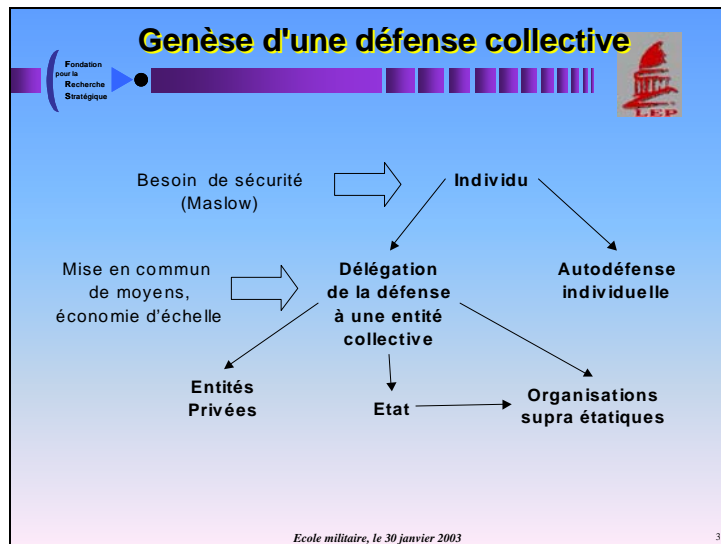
Genèse d'une défense collective

Fondation pour la Recherche Stratégique

LEP

Besoin de sécurité (Maslow)

Individu

Mise en commun de moyens, économie d'échelle

Délégation de la défense à une entité collective

Autodéfense individuelle

Entités Privées

Etat

Organisations supra étatiques

Ecole militaire, le 30 janvier 2003

3